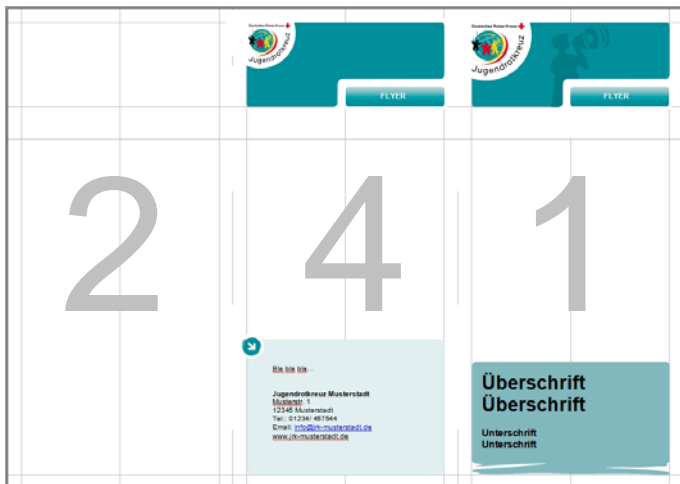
Deutsches Rotes Kreuz
Jugendrotkreuz
FLYER

Deutsches Rotes Kreuz
Jugendrotkreuz
FLYER

2

4

1

Bla bla bla...

Jugendrotkreuz Musterstadt
Musterstr. 1
12345 Musterstadt
Tel.: 01234/ 467644
Email: info@jrk-musterstadt.de
www.jrk-musterstadt.de

Überschrift
Überschrift

Unterschrift
Unterschrift